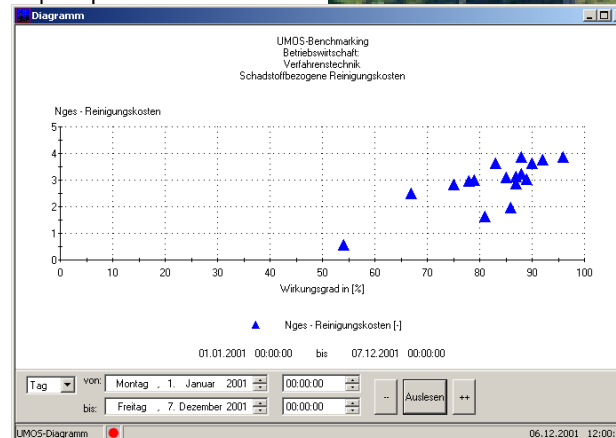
Diagramm

UMOS-Benchmarking
Betriebswirtschaft:
Verfahrenstechnik
Schadstoffbezogene Reinigungskosten

Nges - Reinigungskosten

5
4
3
2
1
0

0 10 20 30 40 50 60 70 80 90 100

Wirkungsgrad in [%]

Nges - Reinigungskosten [-]

01.01.2001 00:00:00 bis 07.12.2001 00:00:00

Tag
von: Montag , 1. Januar 2001 00:00:00
bis: Freitag , 7. Dezember 2001 00:00:00
--
Auslesen
++

UMOS-Diagramm
06.12.2001 12:00